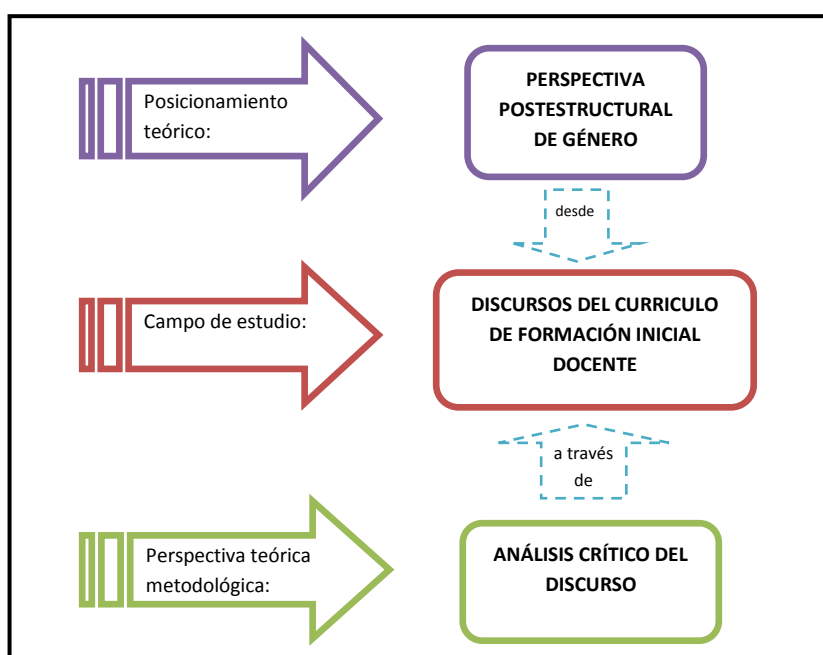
Posicionamiento teórico:

PERSPECTIVA POSTESTRUCTURAL DE GÉNERO

desde

Campo de estudio:

DISCURSOS DEL CURRICULO DE FORMACIÓN INICIAL DOCENTE

a través de

Perspectiva teórica metodológica:

ANÁLISIS CRÍTICO DEL DISCURSO